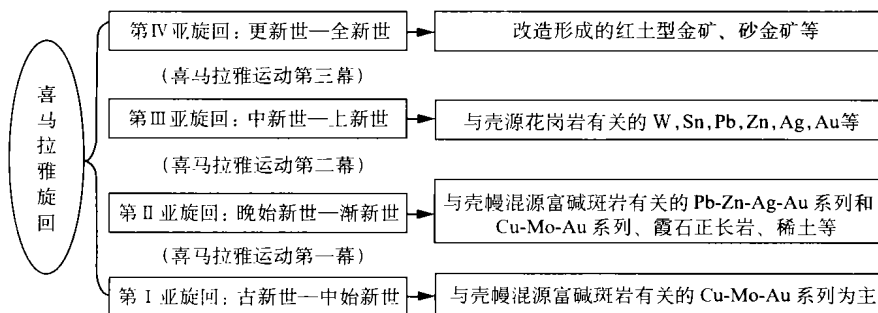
喜马拉雅旋回

第Ⅳ亚旋回：更新世—全新世

改造形成的红土型金矿、砂金矿等

（喜马拉雅运动第三幕）

第Ⅲ亚旋回：中新世—上新世

与壳源花岗岩有关的 W,Sn,Pb,Zn,Ag,Au等

（喜马拉雅运动第二幕）

第Ⅱ亚旋回：晚始新世—渐新世

与壳幔混源富碱斑岩有关的 Pb-Zn-Ag-Au 系列和 Cu-Mo-Au 系列、霞石正长岩、稀土等

（喜马拉雅运动第一幕）

第Ⅰ亚旋回：古新世—中始新世

与壳幔混源富碱斑岩有关的 Cu-Mo-Au 系列为主